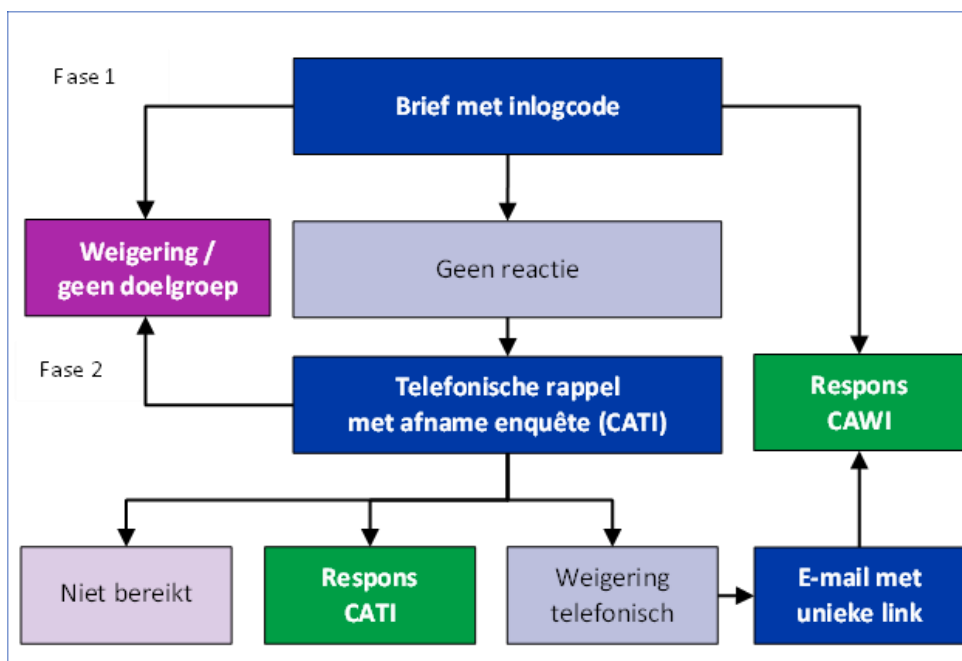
Fase 1

Brief met inlogcode

Weigering / geen doelgroep

Geen reactie

Fase 2

Telefonische rappel met afname enquête (CATI)

Respons CAWI

Niet bereikt

Respons CATI

Weigering telefonisch

E-mail met unieke link